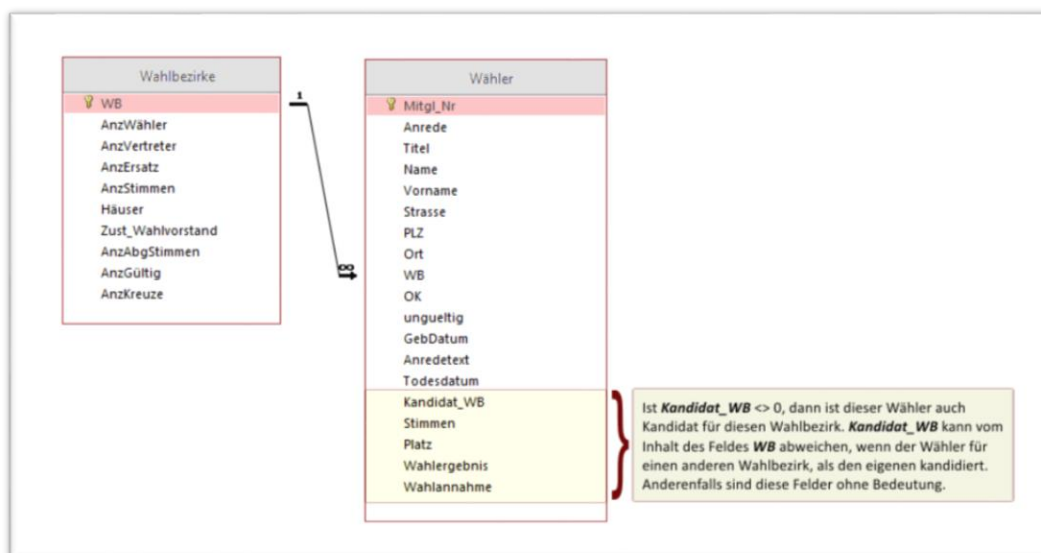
Wahlbezirke

WB
AnzWähler
AnzVertreter
AnzErsatz
AnzStimmen
Häuser
Zust_Wahlvorstand
AnzAbgStimmen
AnzGültig
AnzKreuze

1

∞

Wähler

Mitgl_Nr
Anrede
Titel
Name
Vorname
Strasse
PLZ
Ort
WB
OK
ungueltig
GebDatum
Anredetext
Todesdatum
Kandidat_WB
Stimmen
Platz
Wahlergebnis
Wahlannahme

Ist ***Kandidat_WB*** <> 0, dann ist dieser Wähler auch Kandidat für diesen Wahlbezirk. ***Kandidat_WB*** kann vom Inhalt des Feldes ***WB*** abweichen, wenn der Wähler für einen anderen Wahlbezirk, als den eigenen kandidiert. Anderenfalls sind diese Felder ohne Bedeutung.